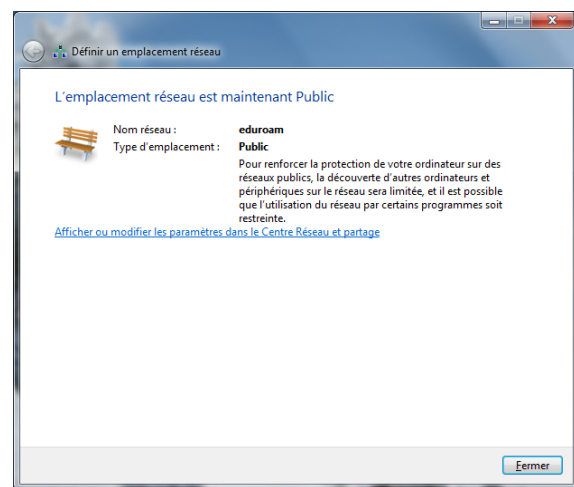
Définir un emplacement réseau

L'emplacement réseau est maintenant Public

Nom réseau : eduroam
Type d'emplacement : Public
Pour renforcer la protection de votre ordinateur sur des réseaux publics, la découverte d'autres ordinateurs et périphériques sur le réseau sera limitée, et il est possible que l'utilisation du réseau par certains programmes soit restreinte.

Afficher ou modifier les paramètres dans le Centre Réseau et partage

Fermer